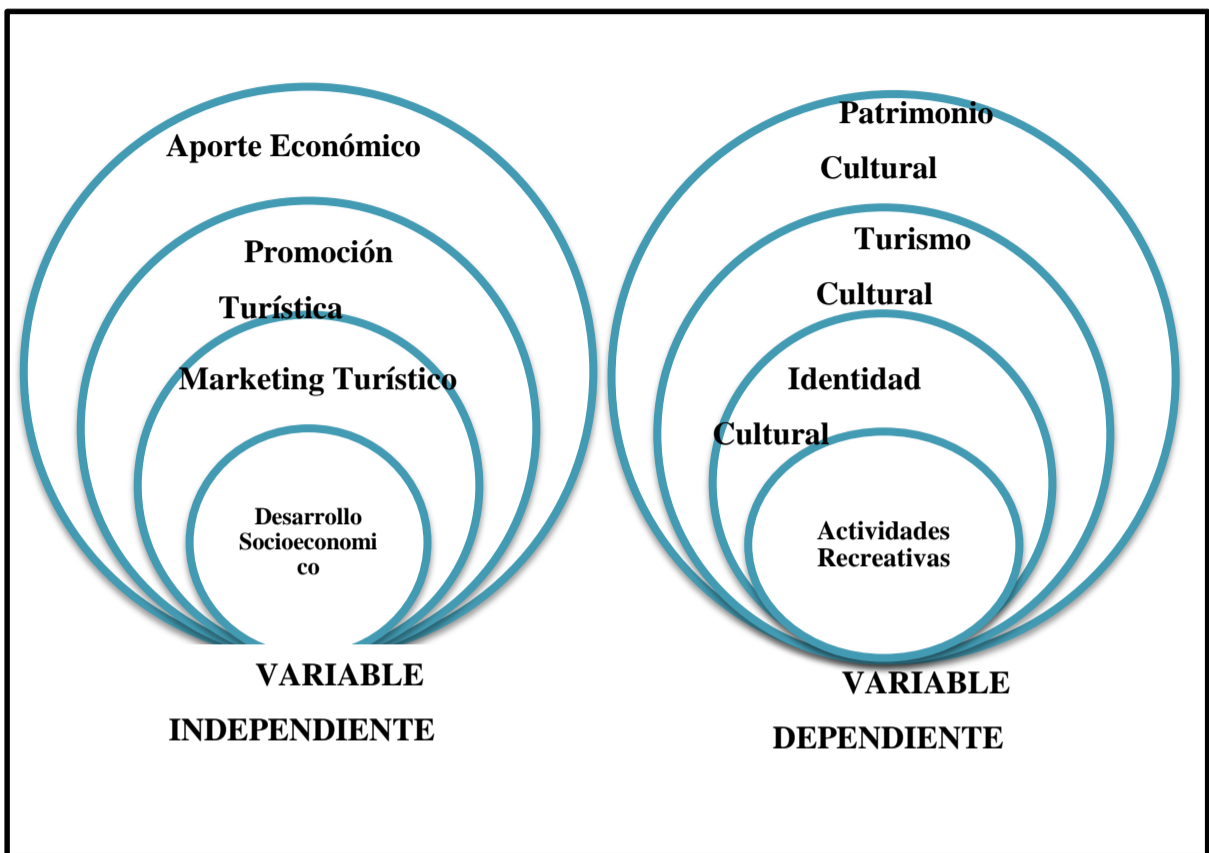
Aporte Económico

Promoción Turística

Marketing Turístico

Desarrollo Socioeconomico

VARIABLE INDEPENDIENTE

Patrimonio Cultural

Turismo Cultural

Identidad Cultural

Actividades Recreativas

VARIABLE DEPENDIENTE